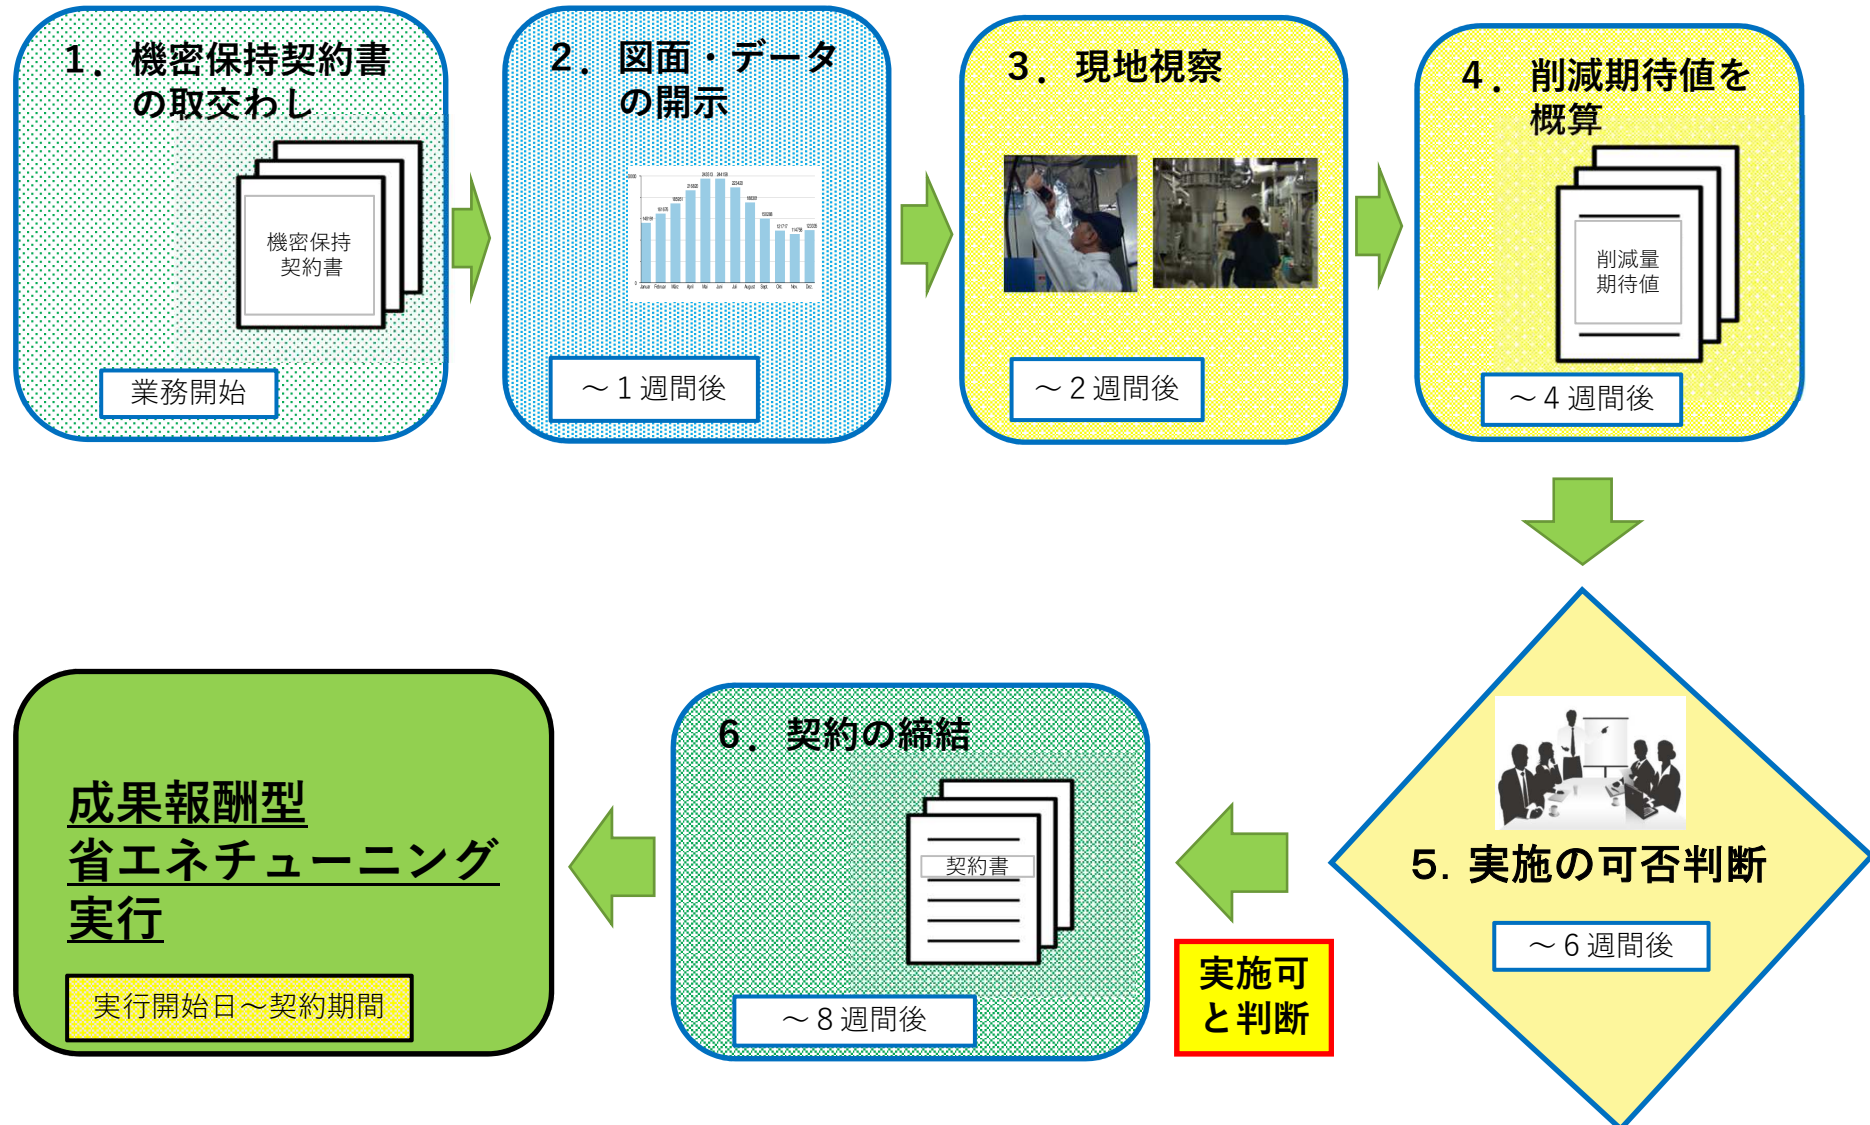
1．機密保持契約書の取交わし

機密保持契約書

業務開始

2．図面・データの開示

～1週間後

3．現地視察

～2週間後

4．削減期待値を概算

削減量期待値

～4週間後

5. 実施の可否判断

～6週間後

実施可と判断

6．契約の締結

契約書

～8週間後

成果報酬型
省エネチューニング
実行

実行開始日～契約期間